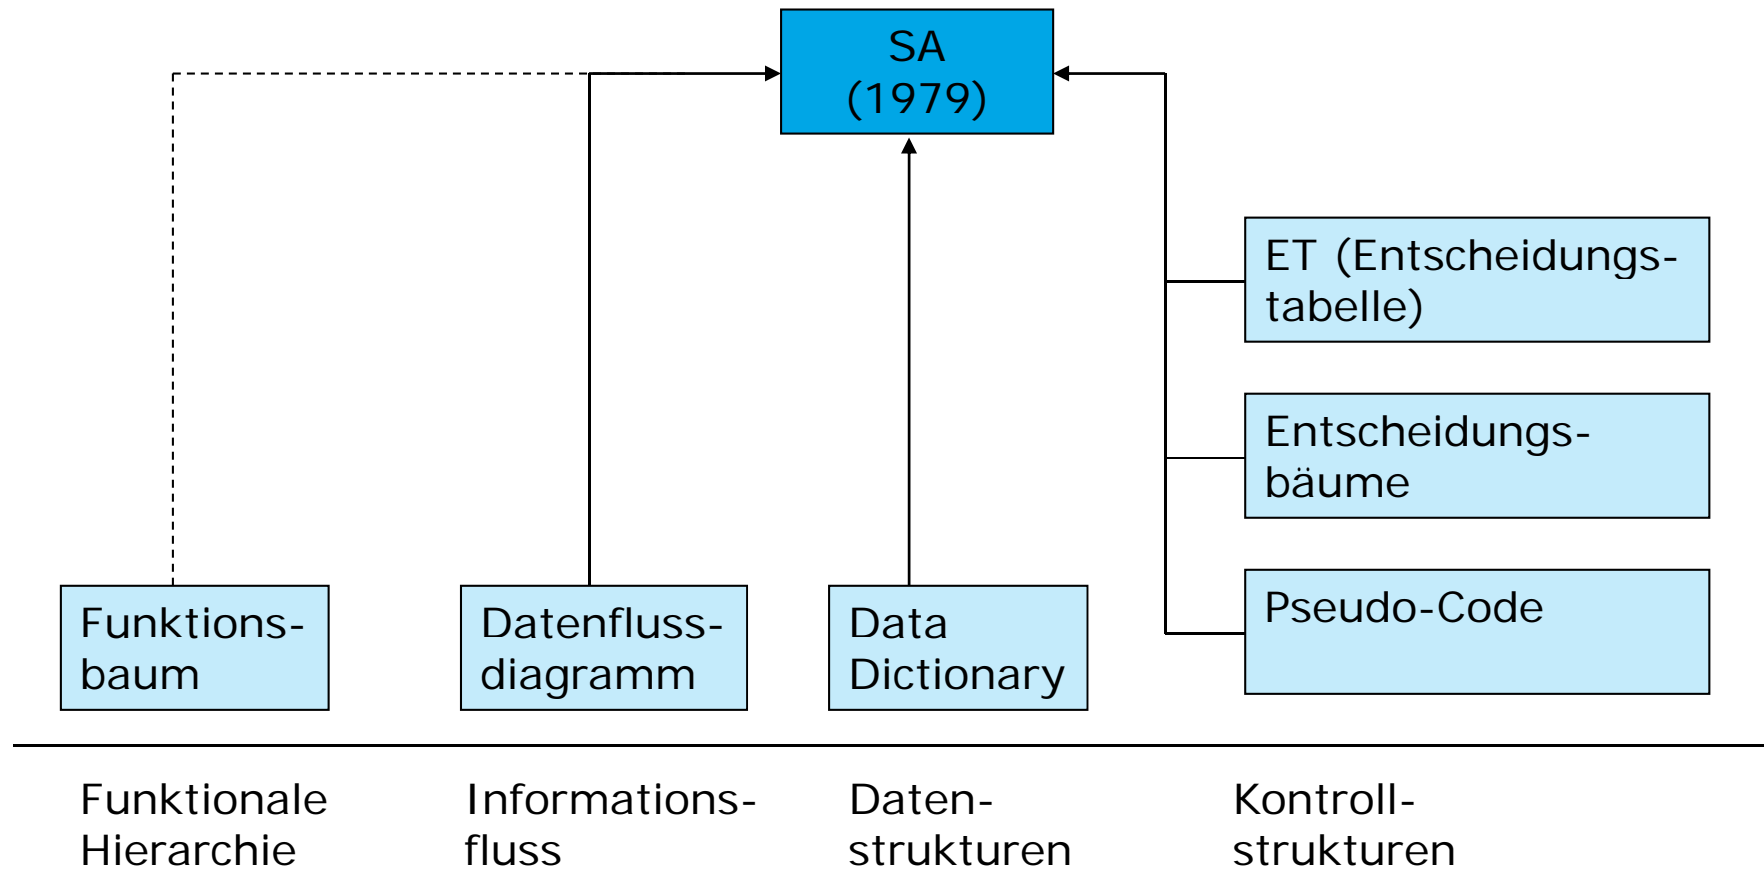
SA
(1979)

ET (Entscheidungstabelle)

Entscheidungsbäume

Pseudo-Code

Funktionsbaum

Datenflussdiagramm

Data Dictionary

Funktionale Hierarchie

Informationsfluss

Datenstrukturen

Kontrollstrukturen